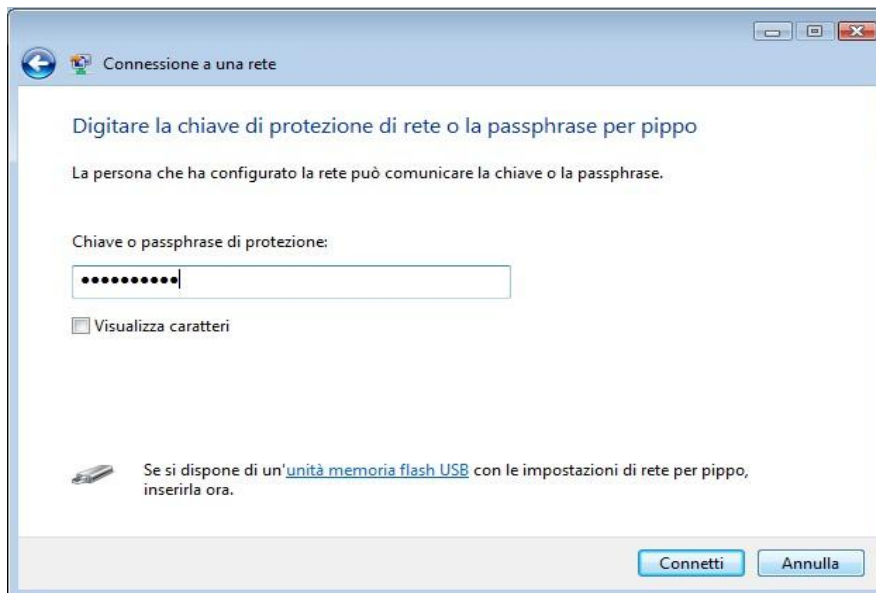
Connessione a una rete

Digitare la chiave di protezione di rete o la passphrase per pippo

La persona che ha configurato la rete può comunicare la chiave o la passphrase.

Chiave o passphrase di protezione:

••••••••••

Visualizza caratteri

Se si dispone di un'unità memoria flash USB con le impostazioni di rete per pippo, inserirla ora.

Connetti Annulla